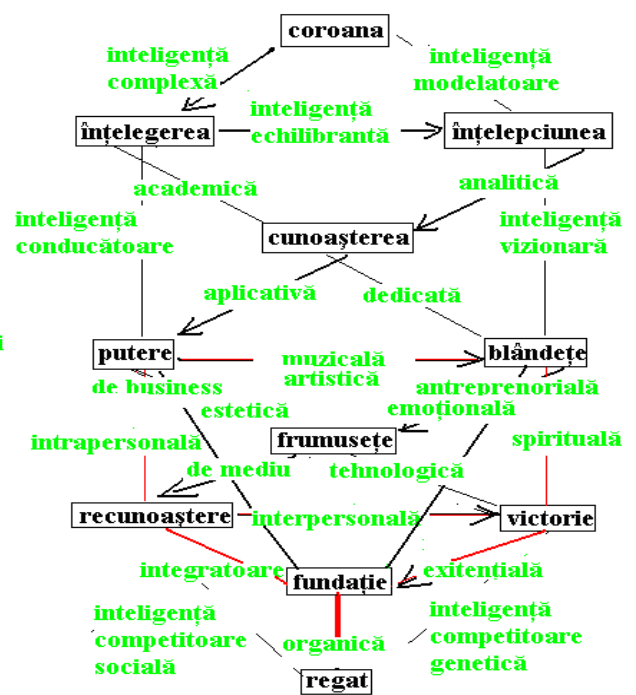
coroana

inteligență complexă

inteligență modelatoare

înțelegerea

inteligență echilibrantă

înțelepciunea

academică

analitică

inteligență conducătoare

cunoașterea

inteligență vizionară

aplicativă

dedicată

i

putere

muzicală artistică

blândețe

de business

antreprenorială

estetică

emoțională

intrapersonală

frumusețe

spirituală

de mediu

tehnologică

recunoaștere

interpersonală

victorie

integratoare

fundație

exitențială

inteligență competitoare socială

organică

inteligență competitoare genetică

regat